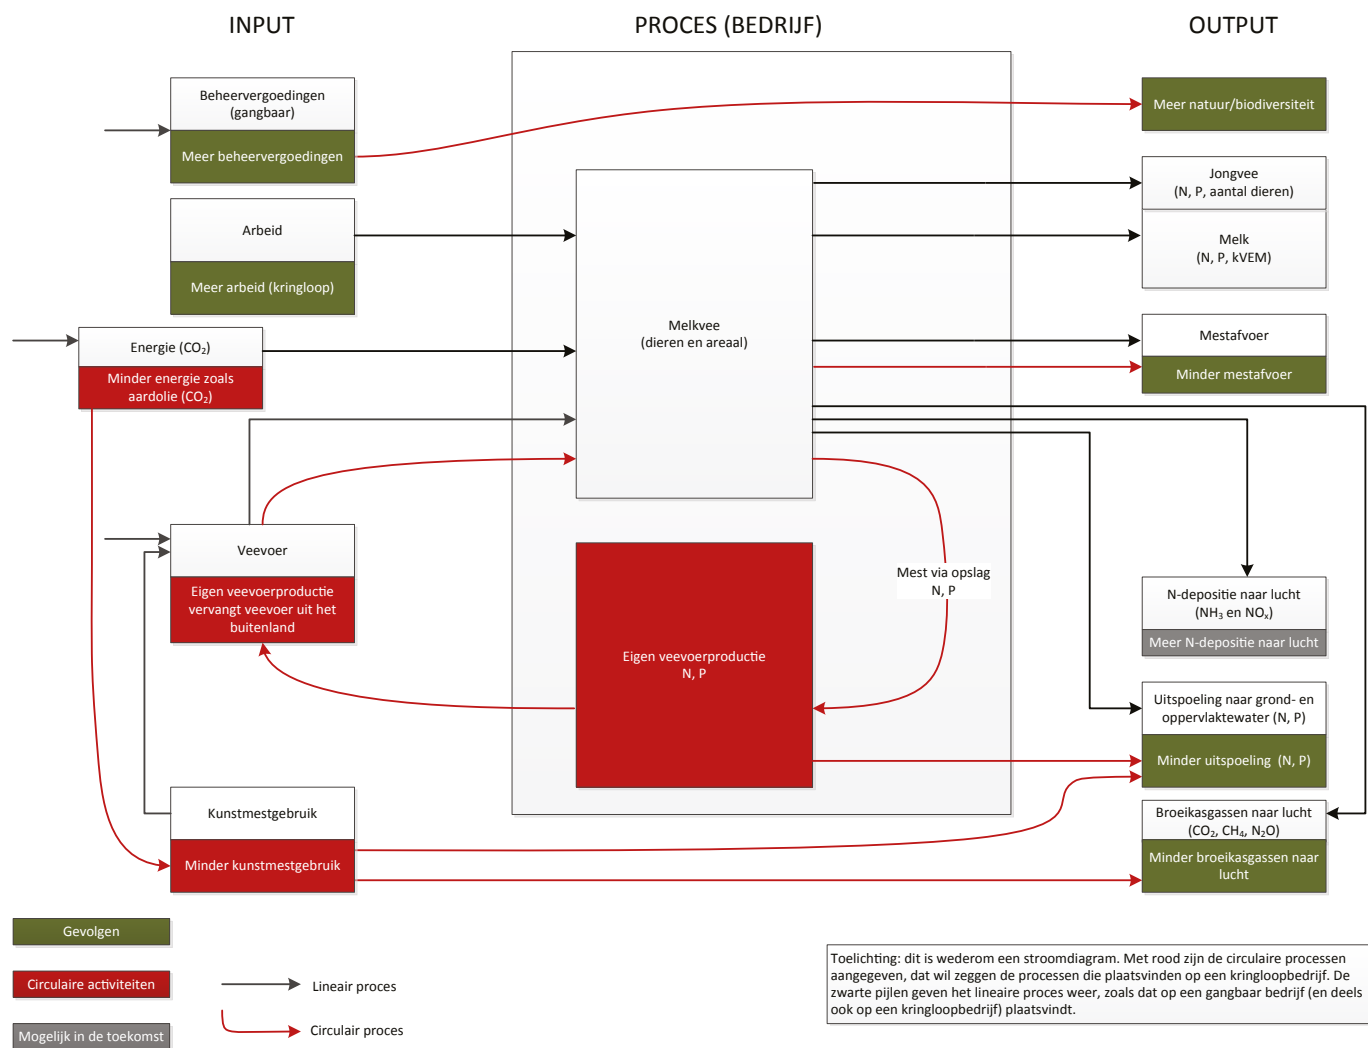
INPUT

PROCES (BEDRIJF)

OUTPUT

Beheervergoedingen (gangbaar)

Meer beheervergoedingen

Arbeid

Meer arbeid (kringloop)

Energie ($CO_2$)

Minder energie zoals aardolie ($CO_2$)

Veevoer

Eigen veevoerproductie vervangt veevoer uit het buitenland

Kunstmestgebruik

Minder kunstmestgebruik

Melkvee (dieren en areaal)

Eigen veevoerproductie N, P

Mest via opslag N, P

Meer natuur/biodiversiteit

Jongvee (N, P, aantal dieren)

Melk (N, P, kVEM)

Mestafvoer

Minder mestafvoer

N-depositie naar lucht ($NH_3$ en $NO_x$)

Meer N-depositie naar lucht

Uitspoeling naar grond- en oppervlaktewater (N, P)

Minder uitspoeling (N, P)

Broeikasgassen naar lucht ($CO_2$, $CH_4$, $N_2O$)

Minder broeikasgassen naar lucht

Gevolgen

Circulaire activiteiten

Mogelijk in de toekomst

Lineair proces

Circulair proces

Toelichting: dit is wederom een stroomdiagram. Met rood zijn de circulaire processen aangegeven, dat wil zeggen de processen die plaatsvinden op een kringloopbedrijf. De zwarte pijlen geven het lineaire proces weer, zoals dat op een gangbaar bedrijf (en deels ook op een kringloopbedrijf) plaatsvindt.